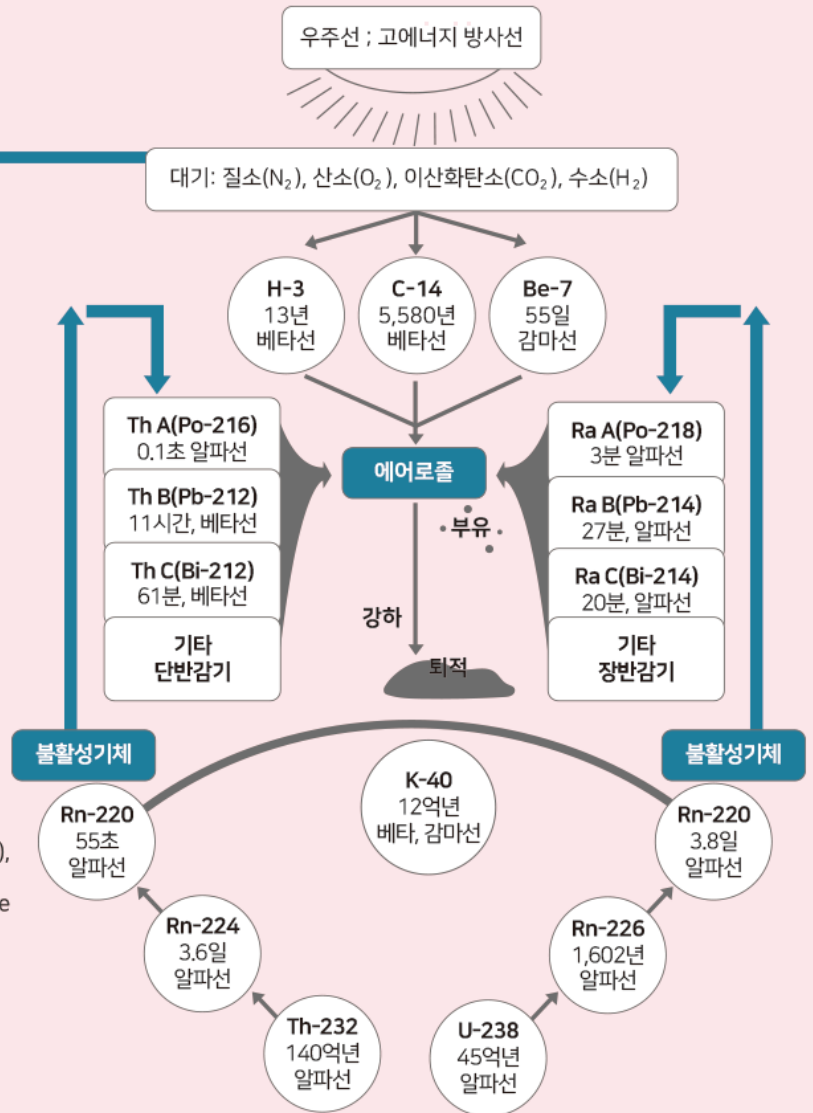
우주선 ; 고에너지 방사선

대기: 질소($N_2$), 산소($O_2$), 이산화탄소($CO_2$), 수소($H_2$)

H-3
13년
베타선

C-14
5,580년
베타선

Be-7
55일
감마선

Th A(Po-216)
0.1초 알파선

Th B(Pb-212)
11시간, 베타선

Th C(Bi-212)
61분, 베타선

기타
단반감기

에어로졸

부유

강하

퇴적

Ra A(Po-218)
3분 알파선

Ra B(Pb-214)
27분, 알파선

Ra C(Bi-214)
20분, 알파선

기타
장반감기

불활성기체

불활성기체

Rn-220
55초
알파선

K-40
12억년
베타, 감마선

Rn-220
3.8일
알파선

Rn-224
3.6일
알파선

Rn-226
1,602년
알파선

Th-232
140억년
알파선

U-238
45억년
알파선

),

e